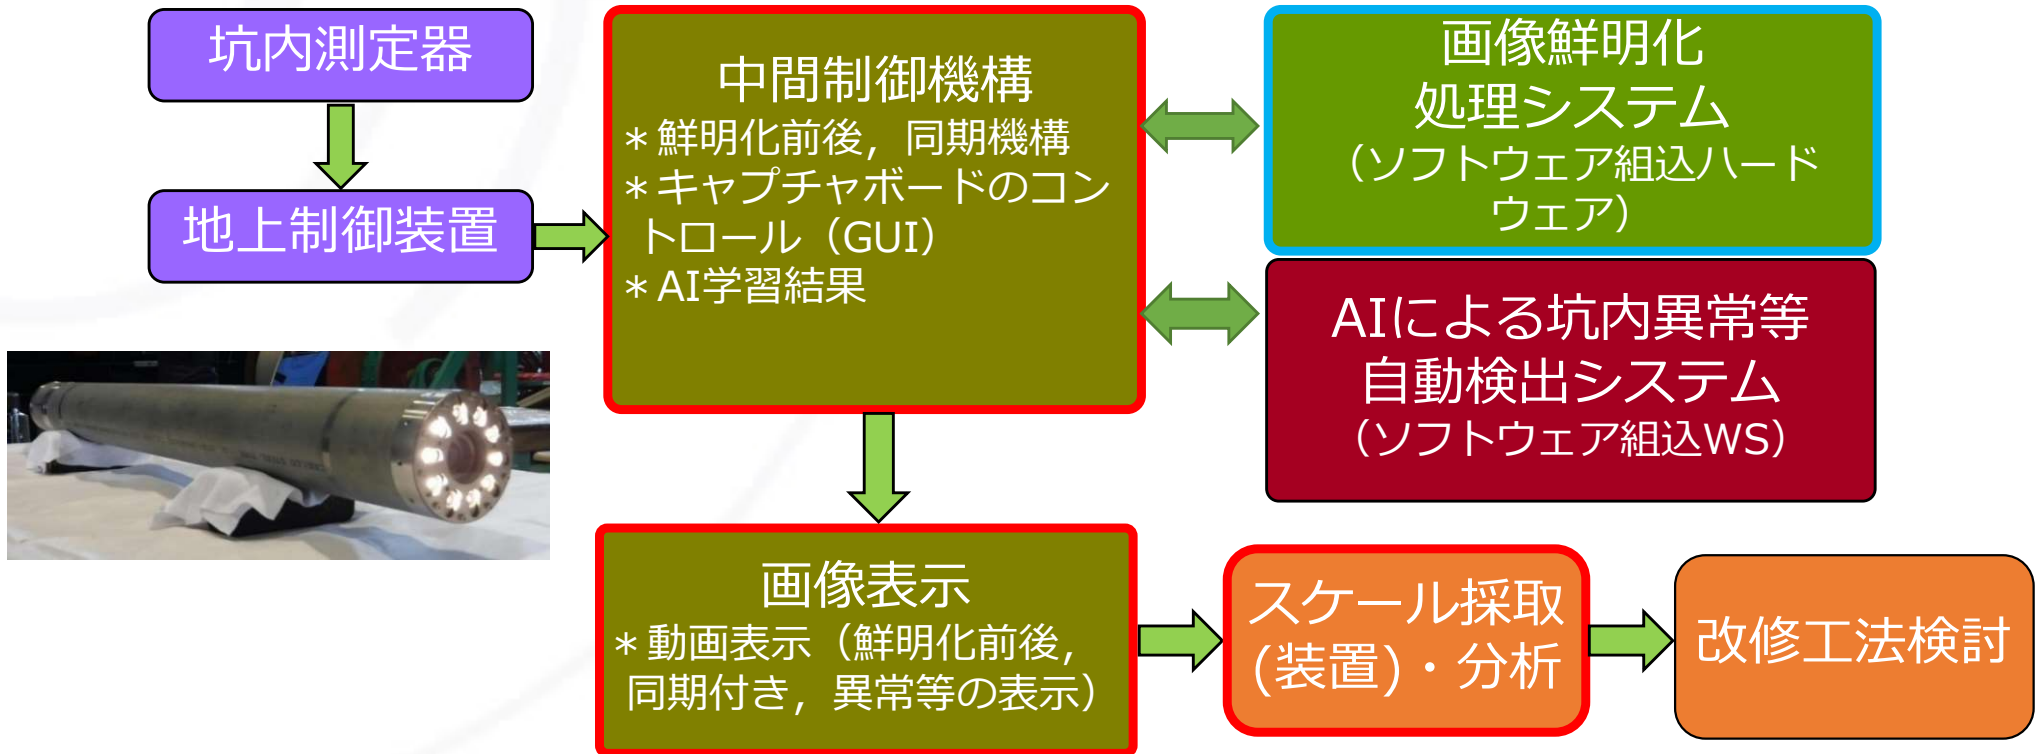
坑内測定器

地上制御装置

中間制御機構
＊鮮明化前後，同期機構
＊キャプチャボードのコントロール（GUI）
＊AI学習結果

画像鮮明化
処理システム
（ソフトウェア組込ハードウェア）

AIによる坑内異常等
自動検出システム
（ソフトウェア組込WS）

画像表示
＊動画表示（鮮明化前後，同期付き，異常等の表示）

スケール採取
(装置)・分析

改修工法検討